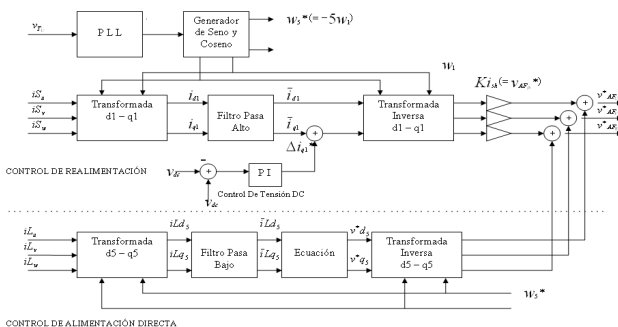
$v_{Ts}$

P L L

Generador de Seno y Coseno

$w_5 * (= -5w_1)$

$w_1$

$iS_u$

$iS_v$

$iS_w$

Transformada d1 – q1

$i_{d1}$

$i_{q1}$

Filtro Pasa Alto

$\tilde{i}_{d1}$

$\tilde{i}_{q1}$

$\Delta i_{q1}$

Transformada Inversa d1 – q1

$Ki_{sh}(= v_{AF_i}*)$

$v^*_{AF_u}$

$v^*_{AF_v}$

$v^*_{AF_w}$

CONTROL DE REALIMENTACIÓN

$v_{dc}^*$

P I

Control De Tensión DC

$v_{dc}$

$iL_u$

$iL_v$

$iL_w$

Transformada d5 – q5

$iLd_5$

$iLq_5$

Filtro Pasa Bajo

$\tilde{i}Ld_5$

$\tilde{i}Lq_5$

Ecuación

$v^*d_5$

$v^*q_5$

Transformada Inversa d5 – q5

$w_5*$

CONTROL DE ALIMENTACIÓN DIRECTA